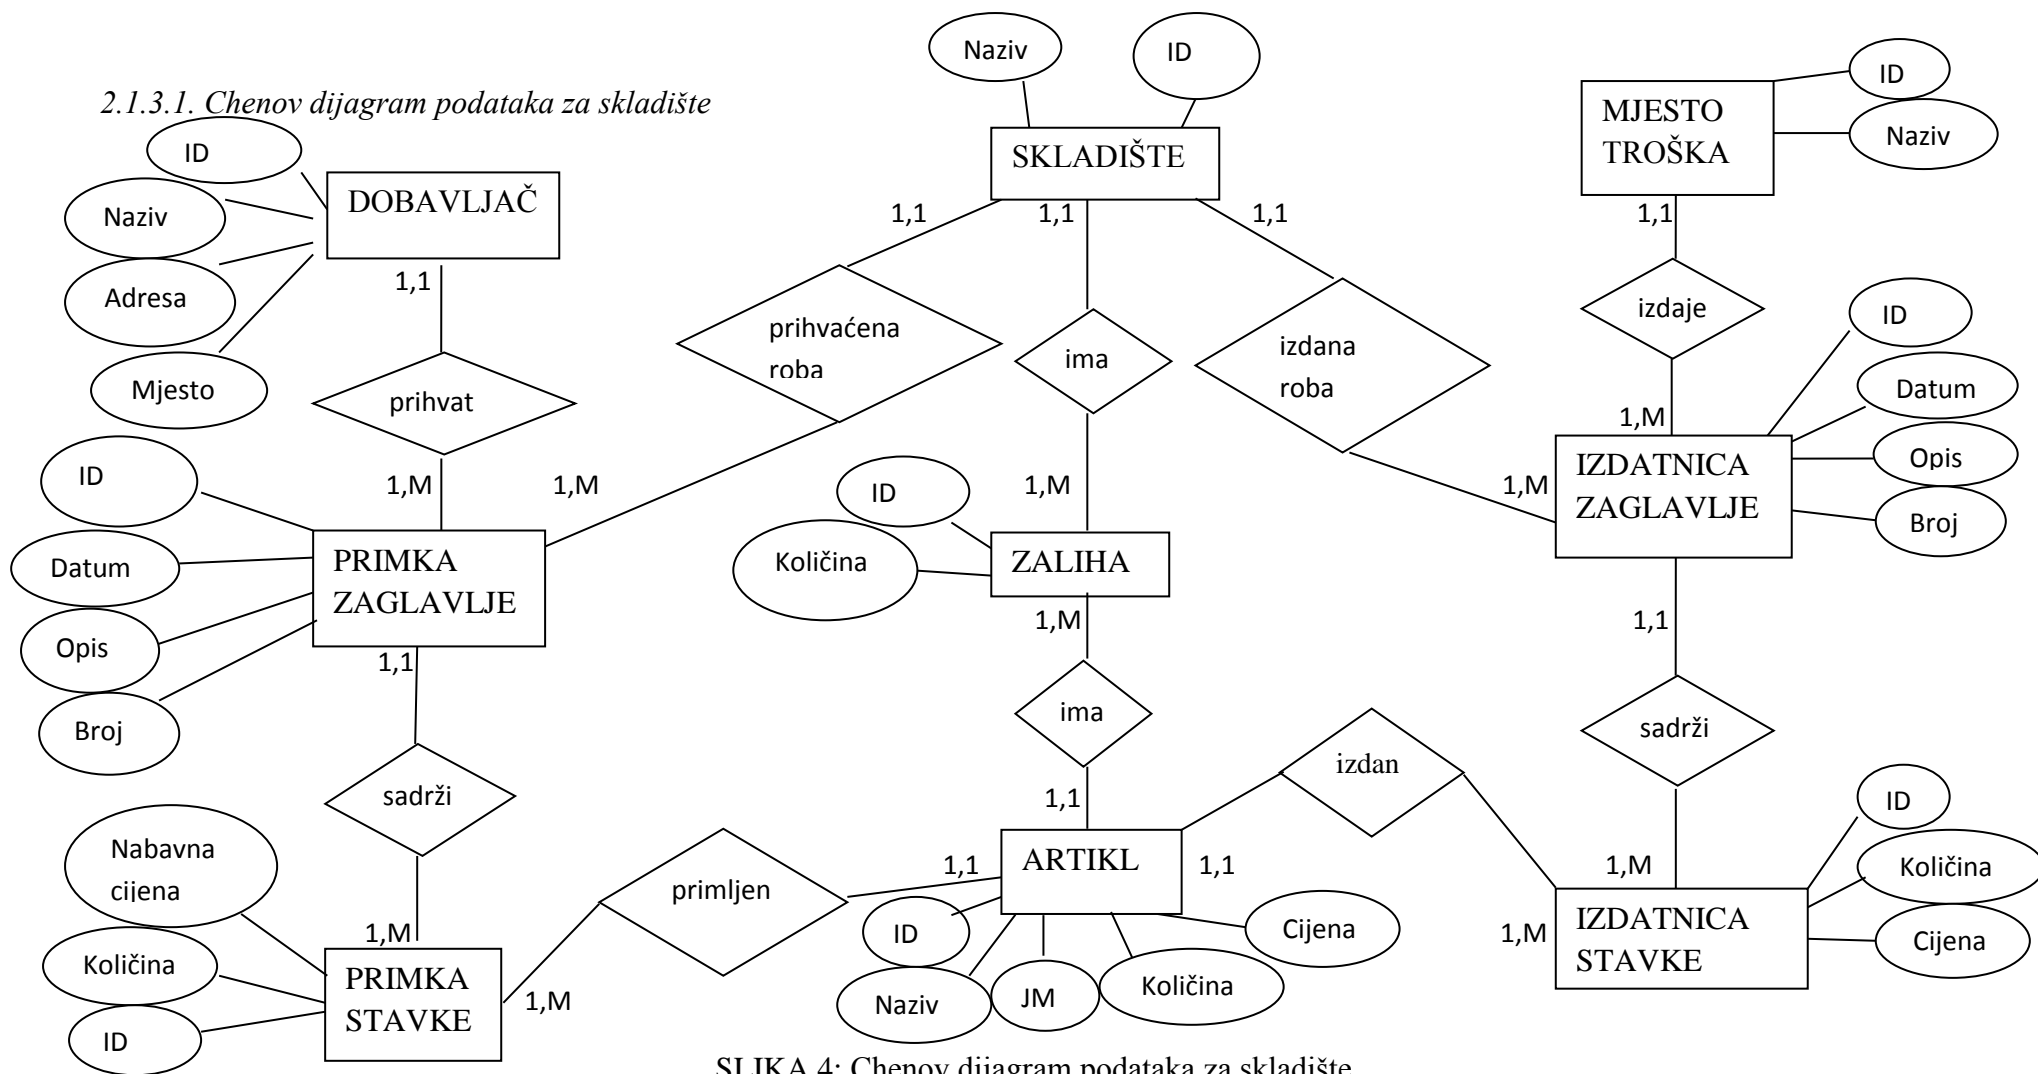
2.1.3.1. Chenov dijagram podataka za skladište

Naziv
ID
SKLADIŠTE
MJESTO TROŠKA
ID
Naziv
ID
DOBAVLJAČ
Naziv
Adresa
Mjesto
1,1
1,1
1,1
1,1
1,1
prihvat
prihvaćena roba
ima
izdana roba
izdaje
ID
Datum
Opis
Broj
1,M
ID
1,M
1,M
1,M
1,M
IZDATNICA ZAGLAVLJE
ID
Datum
Opis
Broj
PRIMKA ZAGLAVLJE
ID
Količina
ZALIHA
1,M
1,1
1,1
ima
sadrži
sadrži
izdan
1,1
ID
Nabavna cijena
Količina
ID
1,M
PRIMKA STAVKE
primljen
1,1
ARTIKL
1,1
1,M
IZDATNICA STAVKE
1,M
ID
Količina
Cijena
ID
Naziv
JM
Količina
Cijena
1,M

SLIKA 4: Chenov dijagram podataka za skladište